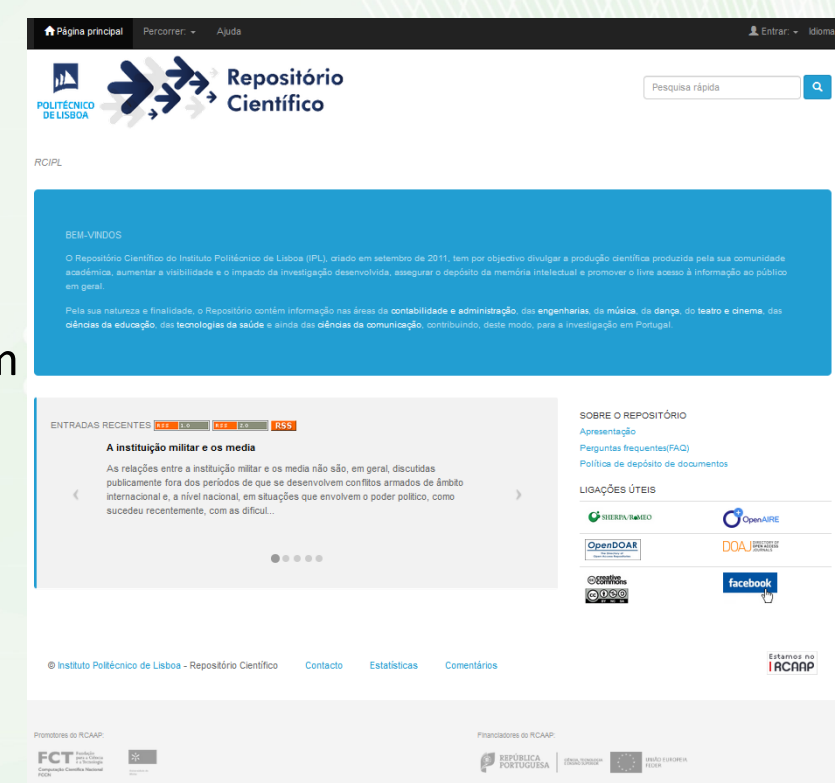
Página principal Percorrer: Ajuda

Entrar: Idioma

POLITÉCNICO DE LISBOA

Repositório Científico

Pesquisa rápida

RCIPL

BEM-VINDOS

O Repositório Científico do Instituto Politécnico de Lisboa (IPL), criado em setembro de 2011, tem por objectivo divulgar a produção científica produzida pela sua comunidade académica, aumentar a visibilidade e o impacto da investigação desenvolvida, assegurar o depósito da memória intelectual e promover o livre acesso à informação ao público em geral.

Pela sua natureza e finalidade, o Repositório contém informação nas áreas da contabilidade e administração, das engenharias, da música, da dança, do teatro e cinema, das ciências da educação, das tecnologias da saúde e ainda das ciências da comunicação, contribuindo, deste modo, para a investigação em Portugal.

n

ENTRADAS RECENTES RSS 1.0 RSS 2.0 RSS

A instituição militar e os media

As relações entre a instituição militar e os media não são, em geral, discutidas publicamente fora dos períodos de que se desenvolvem conflitos armados de âmbito internacional e, a nível nacional, em situações que envolvem o poder político, como sucedeu recentemente, com as dificul...

SOBRE O REPOSITÓRIO
Apresentação
Perguntas frequentes(FAQ)
Política de depósito de documentos

LIGAÇÕES ÚTEIS

SHERPA/RoMEO
OpenAIRE
OpenDOAR
DOAJ DIRECTORY OF OPEN ACCESS JOURNALS
creative commons
facebook

© Instituto Politécnico de Lisboa - Repositório Científico Contacto Estatísticas Comentários

Estamos no RCAAP

Promotores do RCAAP:

FCT Fundação para a Ciência e a Tecnologia Computação Científica Nacional FCCN

Financiadores do RCAAP:

REPÚBLICA PORTUGUESA

UNIÃO EUROPEIA FEDER